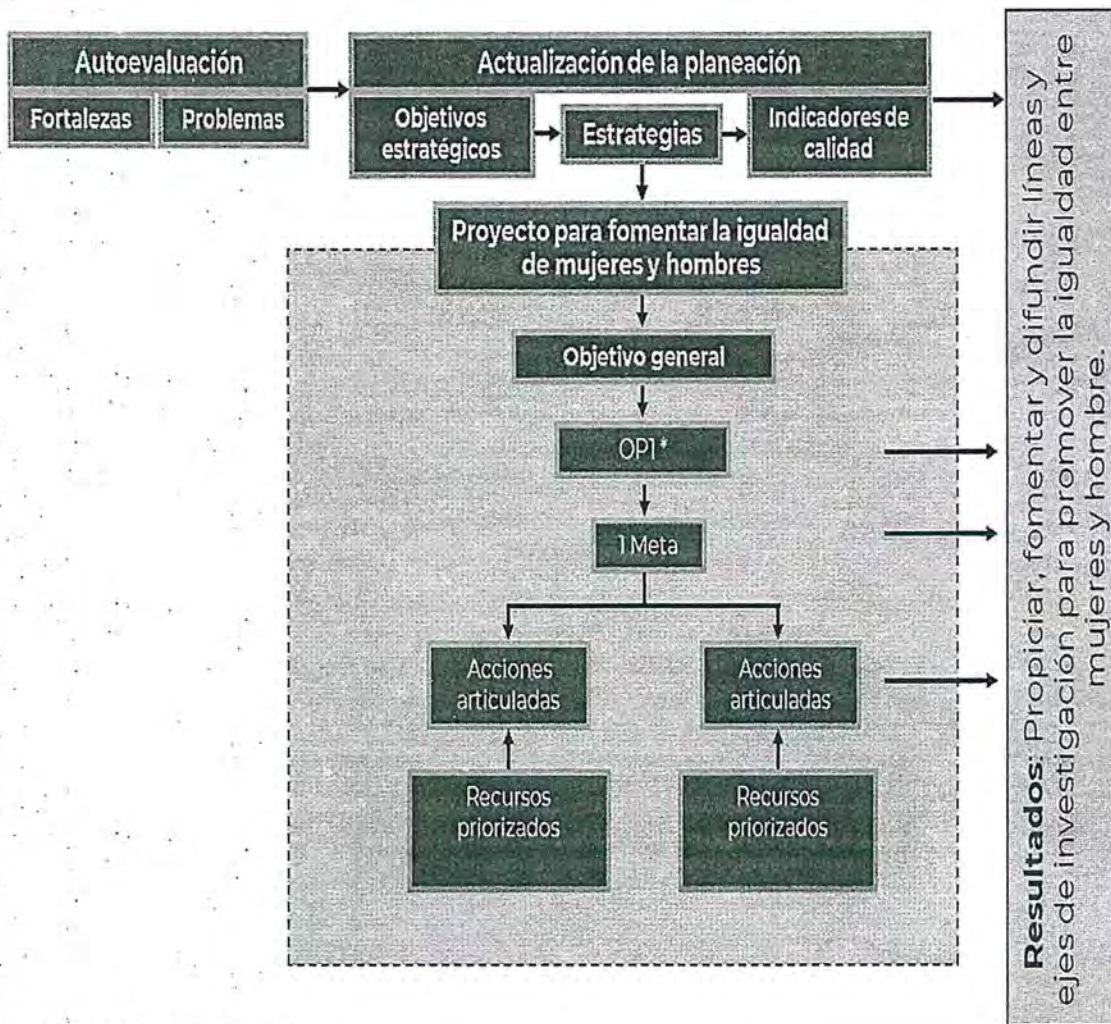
Autoevaluación

Fortalezas

Problemas

Actualización de la planeación

Objetivos estratégicos

Estrategias

Indicadores de calidad

Proyecto para fomentar la igualdad de mujeres y hombres

Objetivo general

OP1 *

1 Meta

Acciones articuladas

Acciones articuladas

Recursos priorizados

Recursos priorizados

Resultados: Propiciar, fomentar y difundir líneas y ejes de investigación para promover la igualdad entre mujeres y hombre.